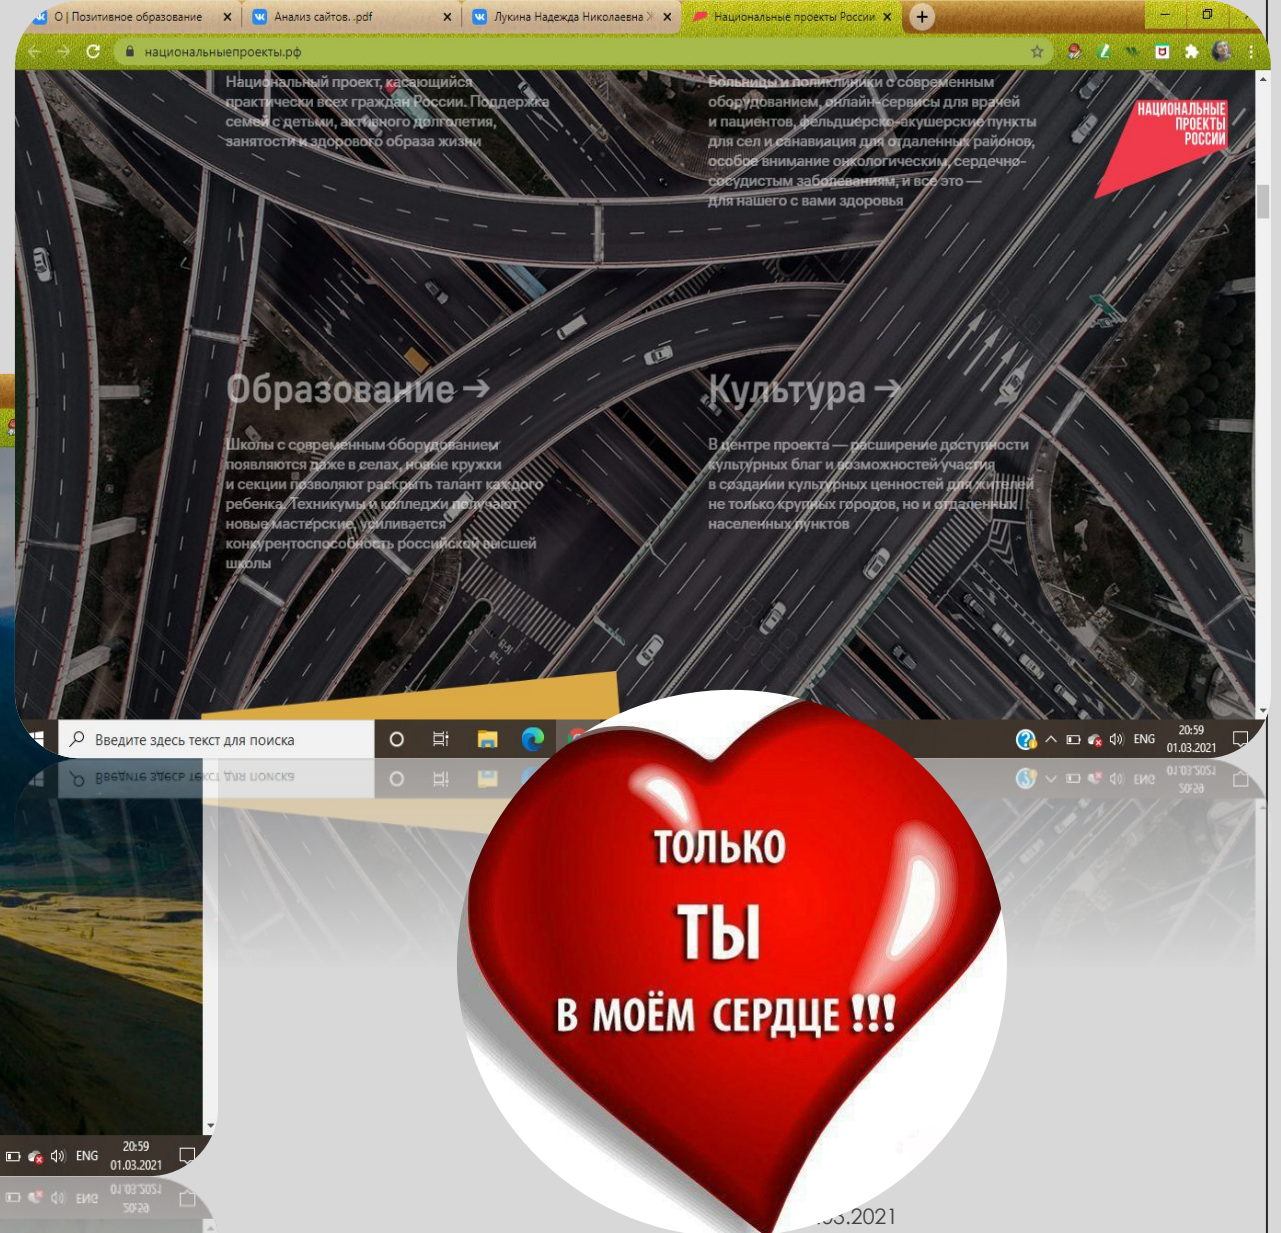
О | Позитивное образование ×
Анализ сайтов. .pdf ×
Лукина Надежда Николаевна ×
Национальные проекты России ×

национальныепроекты.рф

Национальный проект, касающийся практически всех граждан России. Поддержка семей с детьми, активного долголетия, занятости и здорового образа жизни

Больницы и поликлиники с современным оборудованием, онлайн-сервисы для врачей и пациентов, фельдшерско-акушерские пункты для сел и санавиация для отдаленных районов, особое внимание онкологическим, сердечно-сосудистым заболеваниям, и все это — для нашего с вами здоровья

НАЦИОНАЛЬНЫЕ ПРОЕКТЫ РОССИИ

Образование →

Школы с современным оборудованием появляются даже в селах, новые кружки и секции позволяют раскрыть талант каждого ребенка. Техникумы и колледжи получают новые мастерские, усиливается конкурентоспособность российской высшей школы

Культура →

В центре проекта — расширение доступности культурных благ и возможностей участия в создании культурных ценностей для жителей не только крупных городов, но и отдаленных населенных пунктов

Введите здесь текст для поиска

ENG 20:59 01.03.2021

ТОЛЬКО
ТЫ
В МОЁМ СЕРДЦЕ !!!

ENG 20:59 01.03.2021

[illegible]3.2021